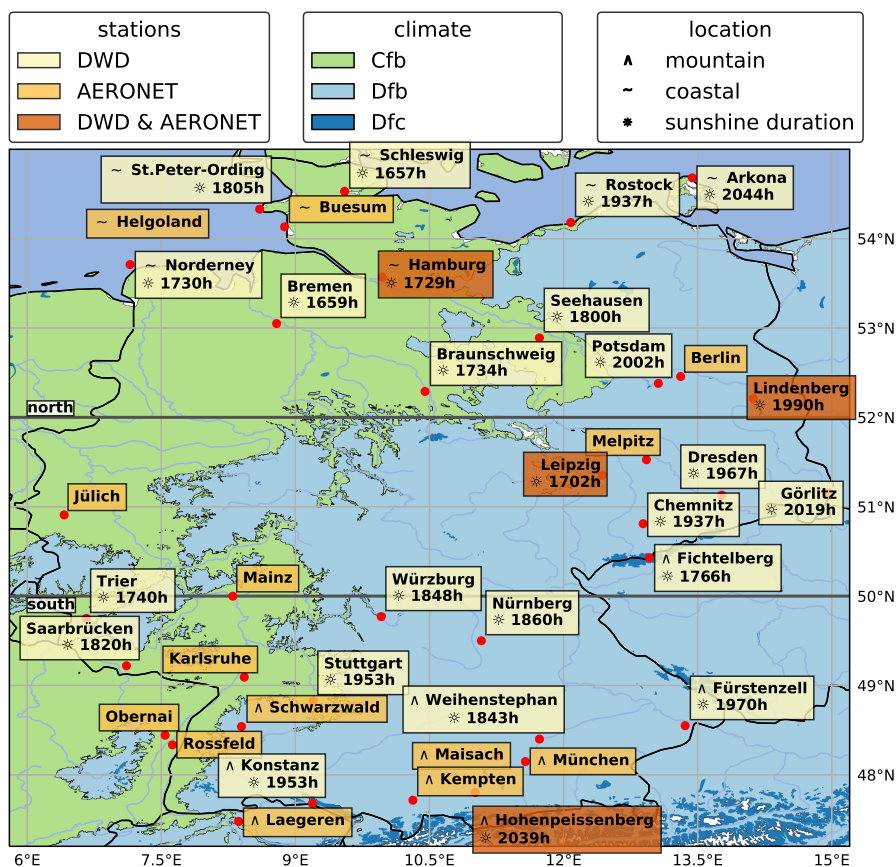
stations
DWD
AERONET
DWD & AERONET

climate
Cfb
Dfb
Dfc

location
∧ mountain
~ coastal
☼ sunshine duration

~ St.Peter-Ording ☼ 1805h
~ Schleswig ☼ 1657h
~ Buesum
~ Helgoland
~ Rostock ☼ 1937h
~ Arkona ☼ 2044h
~ Norderney ☼ 1730h
Bremen ☼ 1659h
~ Hamburg ☼ 1729h
Seehausen ☼ 1800h
Braunschweig ☼ 1734h
Potsdam ☼ 2002h
Berlin
Lindenberg ☼ 1990h
north
Melpitz
Leipzig ☼ 1702h
Dresden ☼ 1967h
Jülich
Chemnitz ☼ 1937h
Görlitz ☼ 2019h
∧ Fichtelberg ☼ 1766h
Trier ☼ 1740h
Mainz
Würzburg ☼ 1848h
south
Nürnberg ☼ 1860h
Saarbrücken ☼ 1820h
Karlsruhe
Stuttgart ☼ 1953h
∧ Schwarzwald
∧ Weihenstephan ☼ 1843h
∧ Fürstenzell ☼ 1970h
Obernai
Rossfeld
∧ Konstanz ☼ 1953h
∧ Maisach
∧ München
∧ Kempten
∧ Laegeren
∧ Hohenpeissenberg ☼ 2039h

54°N
53°N
52°N
51°N
50°N
49°N
48°N

6°E
7.5°E
9°E
10.5°E
12°E
13.5°E
15°E